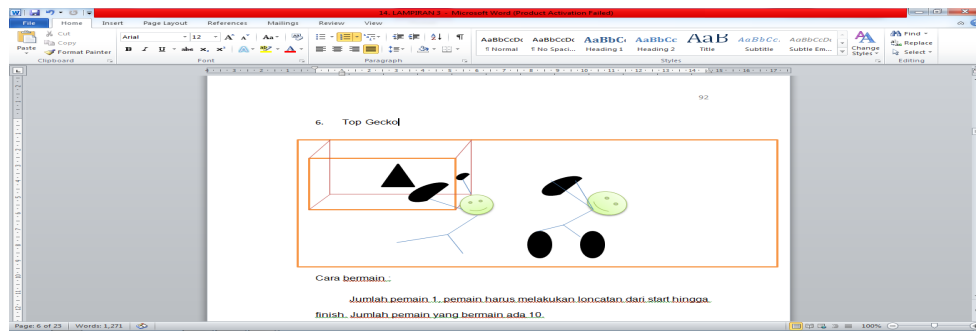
14. LAMPIRAN 3 - Microsoft Word (Product Activation Failed)

File Home Insert Page Layout References Mailings Review View

Cut
Copy
Format Painter
Paste
Clipboard

Arial 12
Font

Paragraph

AaBbCcDc ¶ Normal
AaBbCcDc ¶ No Spaci...
AaBbCc Heading 1
AaBbCc Heading 2
AaB Title
AaBbCc. Subtitle
AaBbCcDc Subtle Em...
Change Styles
Styles

Find
Replace
Select
Editing

92

6. Top Gecko

Cara bermain :

Jumlah pemain 1, pemain harus melakukan loncatan dari start hingga finish. Jumlah pemain yang bermain ada 10.

Page: 6 of 23 Words: 1,271 100%